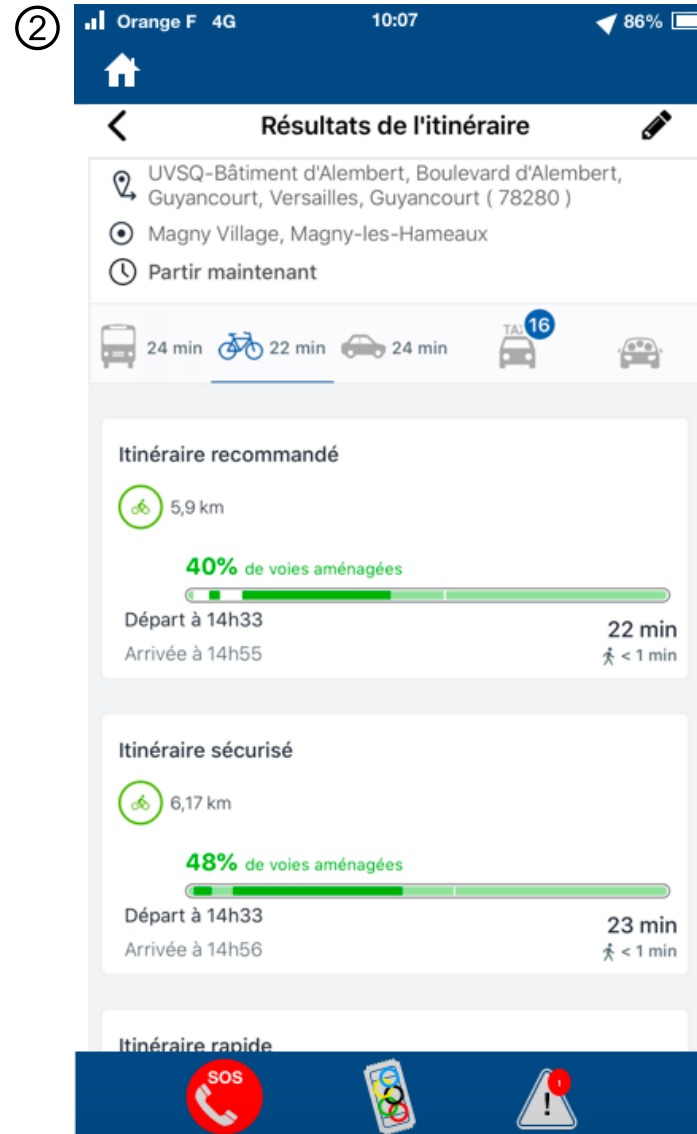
②

Orange F 4G 10:07 86%

Résultats de l'itinéraire

UVSQ-Bâtiment d'Alembert, Boulevard d'Alembert, Guyancourt, Versailles, Guyancourt ( 78280 )

Magny Village, Magny-les-Hameaux

Partir maintenant

24 min 22 min 24 min TAXI 16

Itinéraire recommandé

5,9 km

40% de voies aménagées

Départ à 14h33

Arrivée à 14h55

22 min

< 1 min

Itinéraire sécurisé

6,17 km

48% de voies aménagées

Départ à 14h33

Arrivée à 14h56

23 min

< 1 min

Itinéraire rapide

SOS

1